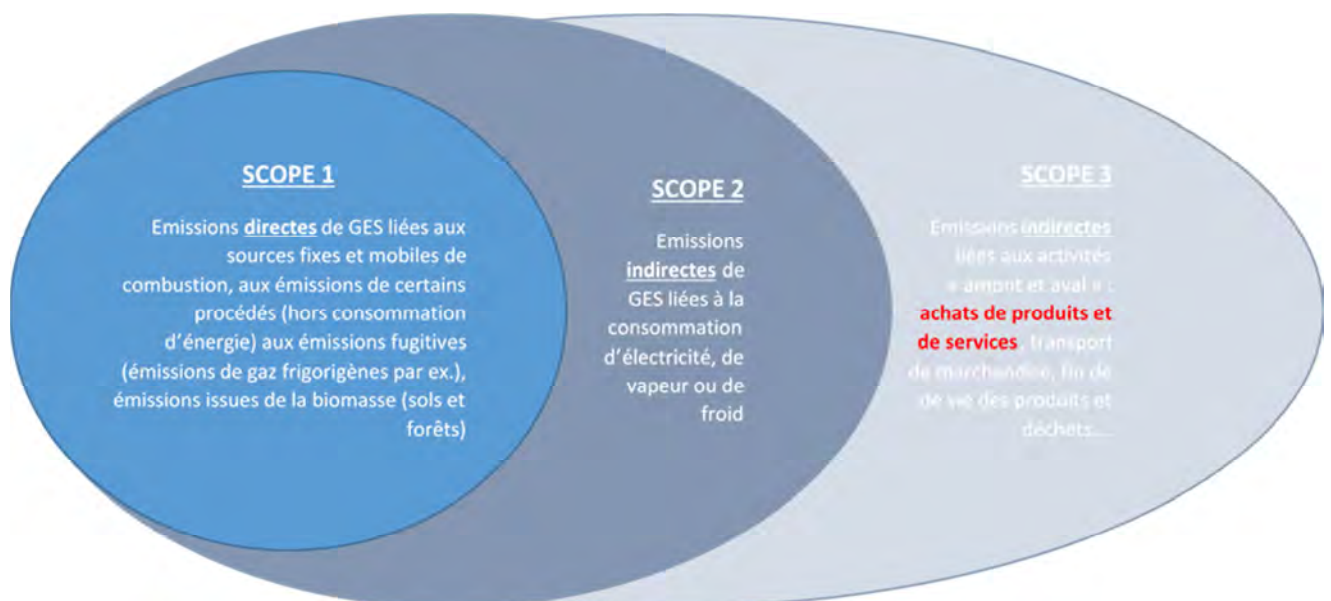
SCOPE 1

Emissions directes de GES liées aux sources fixes et mobiles de combustion, aux émissions de certains procédés (hors consommation d'énergie) aux émissions fugitives (émissions de gaz frigorigènes par ex.), émissions issues de la biomasse (sols et forêts)

SCOPE 2

Emissions indirectes de GES liées à la consommation d'électricité, de vapeur ou de froid

SCOPE 3

Emissions indirectes liées aux activités « amont et aval » : achats de produits et de services, transport de marchandise, fin de de vie des produits et déchets…